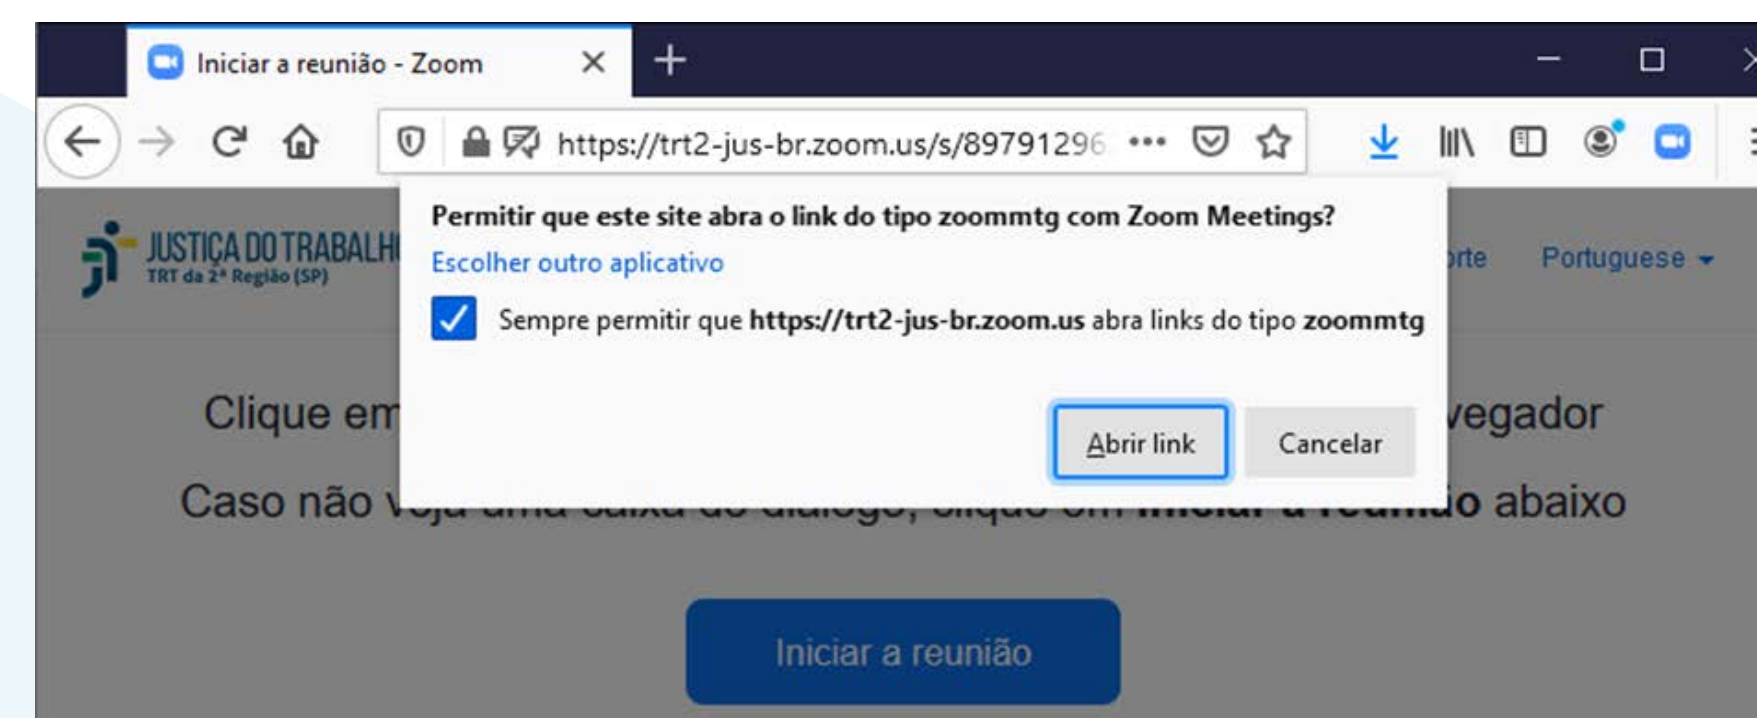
Iniciar a reunião - Zoom

https://trt2-jus-br.zoom.us/s/89791296

JUSTIÇA DO TRABALH
TRT da 2ª Região (SP)

Permitir que este site abra o link do tipo zoommtg com Zoom Meetings?

Escolher outro aplicativo

Sempre permitir que **https://trt2-jus-br.zoom.us** abra links do tipo **zoommtg**

Abrir link

Cancelar

rte Portuguese

Clique em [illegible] vegador

Caso não v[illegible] o abaixo

Iniciar a reunião